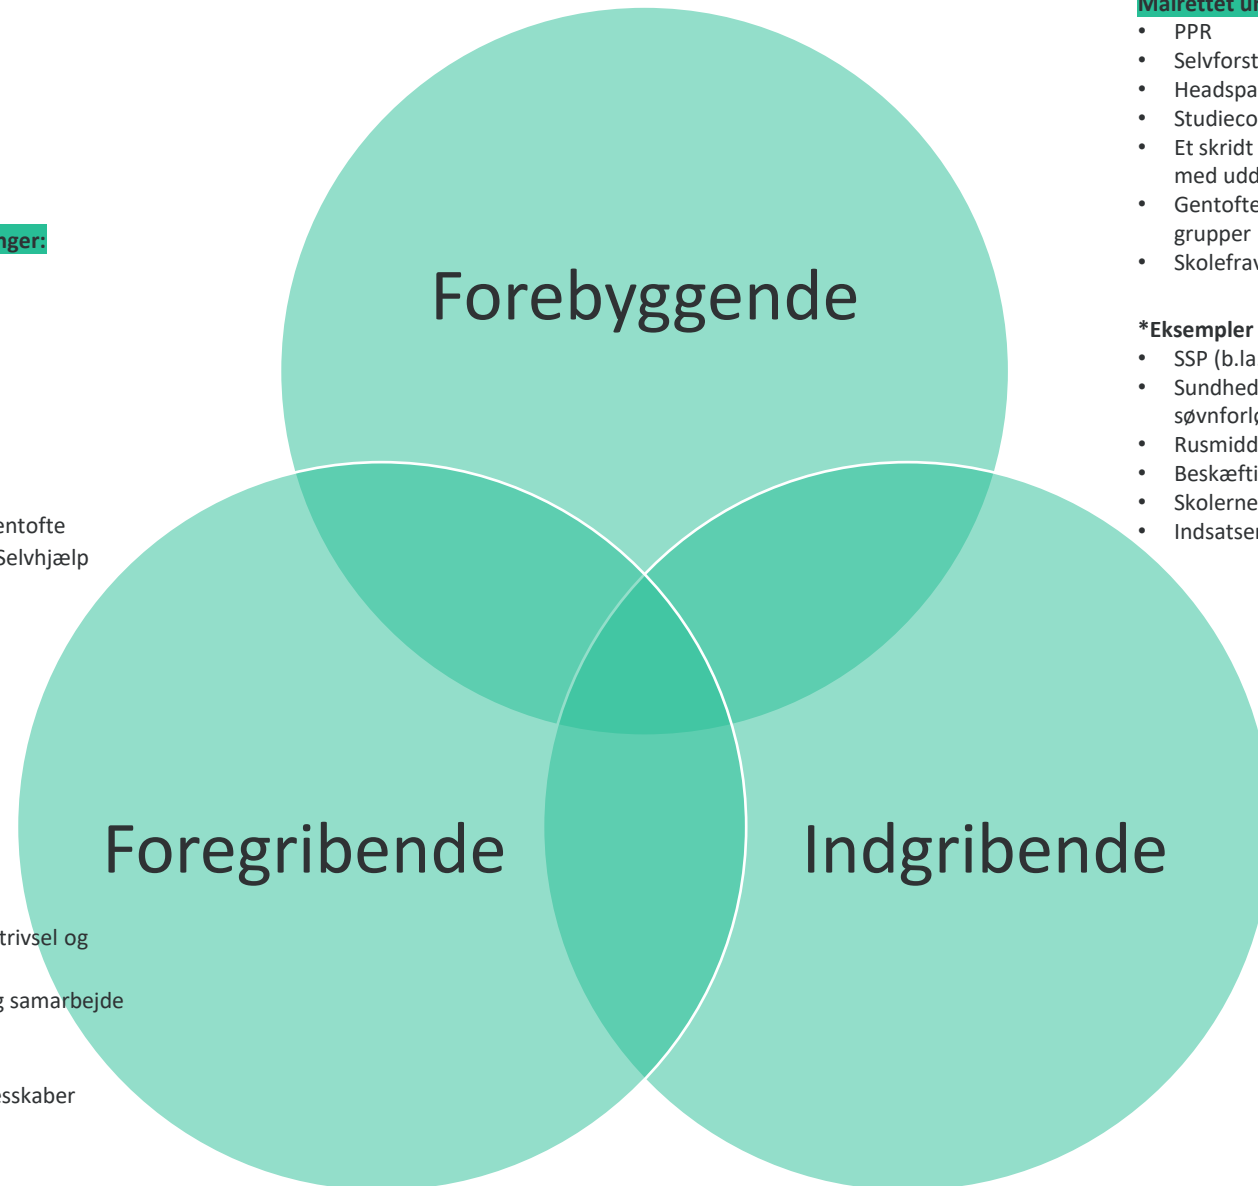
nger:

entofte
Selvhjælp

trivsel og

samarbejde

esskaber

Forebyggende

Foregribende

Indgribende

Målrettet u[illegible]
• PPR
• Selvforst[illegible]
• Headspa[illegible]
• Studieco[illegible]
• Et skridt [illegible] med udd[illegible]
• Gentofte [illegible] grupper
• Skolefrav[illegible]

*Eksempler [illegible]
• SSP (b.la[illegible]
• Sundhed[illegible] søvnforl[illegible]
• Rusmidd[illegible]
• Beskæfti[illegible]
• Skolerne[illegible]
• Indsatser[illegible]